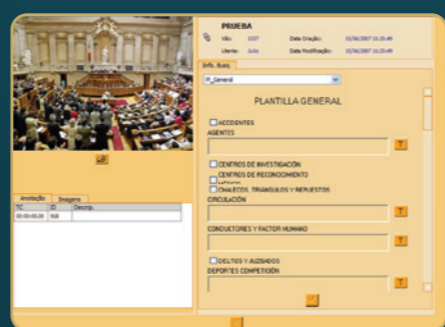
PRUEBA
Vão 1037 Data Criação 15/06/2007 11:25:49
Utente Julio Data Modificação 15/06/2007 11:25:49

Info. Busq.

M_General

PLANTILLA GENERAL

ACCIDENTES
AGENTES
T
CENTROS DE INVESTIGACION
CENTROS DE RECONOCIMIENTO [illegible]
CHALECOS, TRIÁNGULOS Y REPUESTOS
CIRCULACION
T
CONDUCTORES Y FACTOR HUMANO
T
DELITOS Y JUZGADOS
DEPORTES COMPETICION
T

Anotações Imagens

| TC | ID | Descrip. |
|---|---|---|
| 00:00:00.00 | 968 | |